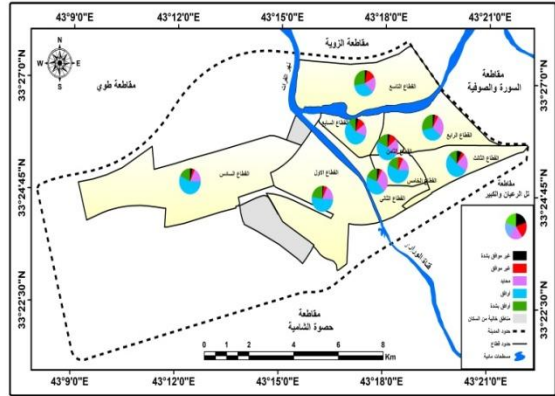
43°9'0"E
43°12'0"E
43°15'0"E
43°18'0"E
43°21'0"E

مقاطعة الزوية
مقاطعة طوي
مقاطعة السورة والصوفية
مقاطعة تل الرعيان والكبير
مقاطعة حصوة الشامية

نهر الفرات
القطاع التاسع
القطاع السابع
القطاع الرابع
القطاع الثامن
القطاع الثالث
القطاع الخامس
القطاع الثاني
القطاع الاول
القطاع السادس
قناة الهندية

غير موافق بشدة
غير موافق
محايد
موافق
موافق بشدة
مناطق خالية من السكان
حدود المدينة
حدود قطاع
مسطحات مائية

0 1 2 4 6 8
Km

33°27'0"N
33°24'45"N
33°22'30"N
33°27'0"N
33°24'45"N
33°22'30"N

43°9'0"E
43°12'0"E
43°15'0"E
43°18'0"E
43°21'0"E